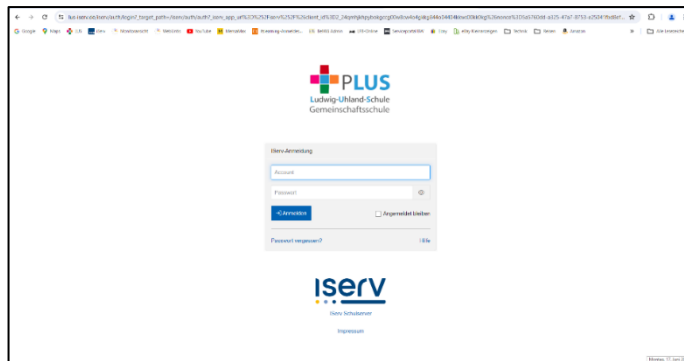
lus-iserv.de/iserv/auth/login?_target_path=/iserv/auth/auth?_iserv_app_url%3D%252Fiserv%252F%26client_id%3D2_24pmfqkbpyfvokgccg00w0ss4o4gkg044s04404kow00k0kg%26nonce%3D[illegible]

Google Maps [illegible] Uni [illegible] YouTube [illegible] Mensakarte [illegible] Lehrer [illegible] Onlinecampus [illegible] Schule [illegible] Neues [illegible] Einstiege

Alle Lesezeichen

PLUS
Ludwig-Uhland-Schule
Gemeinschaftsschule

IServ-Anmeldung

Account

Passwort

Anmelden

Angemeldet bleiben

Passwort vergessen?

Hilfe

iserv

IServ Schulserver

Impressum

Mittwoch, 27. Juni 2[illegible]